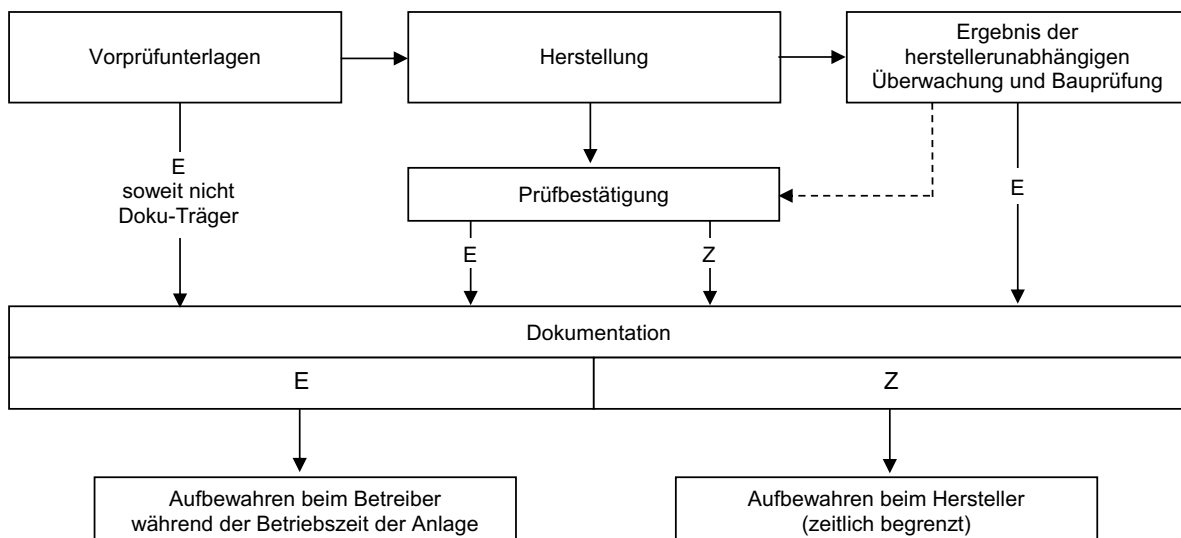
Vorprüfunterlagen

Herstellung

Ergebnis der herstellerunabhängigen Überwachung und Bauprüfung

E
soweit nicht
Doku-Träger

Prüfbestätigung

E

E

Z

Dokumentation

E

Z

Aufbewahren beim Betreiber während der Betriebszeit der Anlage

Aufbewahren beim Hersteller (zeitlich begrenzt)